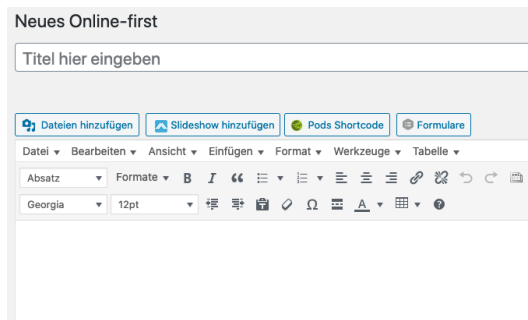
Neues Online-first

Titel hier eingeben

Dateien hinzufügen
Slideshow hinzufügen
Pods Shortcode
Formulare

Datei ▾ Bearbeiten ▾ Ansicht ▾ Einfügen ▾ Format ▾ Werkzeuge ▾ Tabelle ▾

Absatz ▾ Formate ▾ B I 66 Ω A ▾

Georgia ▾ 12pt ▾